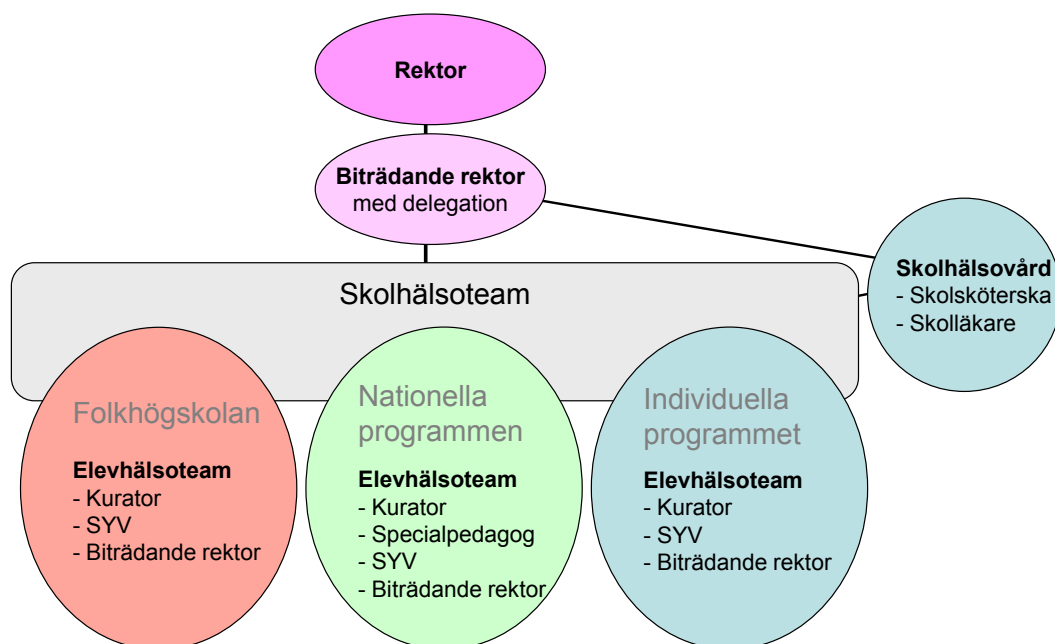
Rektor

Biträdande rektor
med delegation

Skolhälsoteam

Skolhälsovård
- Skolsköterska
- Skolläkare

Folkhögskolan

Elevhälsoteam
- Kurator
- SYV
- Biträdande rektor

Nationella programmen

Elevhälsoteam
- Kurator
- Specialpedagog
- SYV
- Biträdande rektor

Individuella programmet

Elevhälsoteam
- Kurator
- SYV
- Biträdande rektor